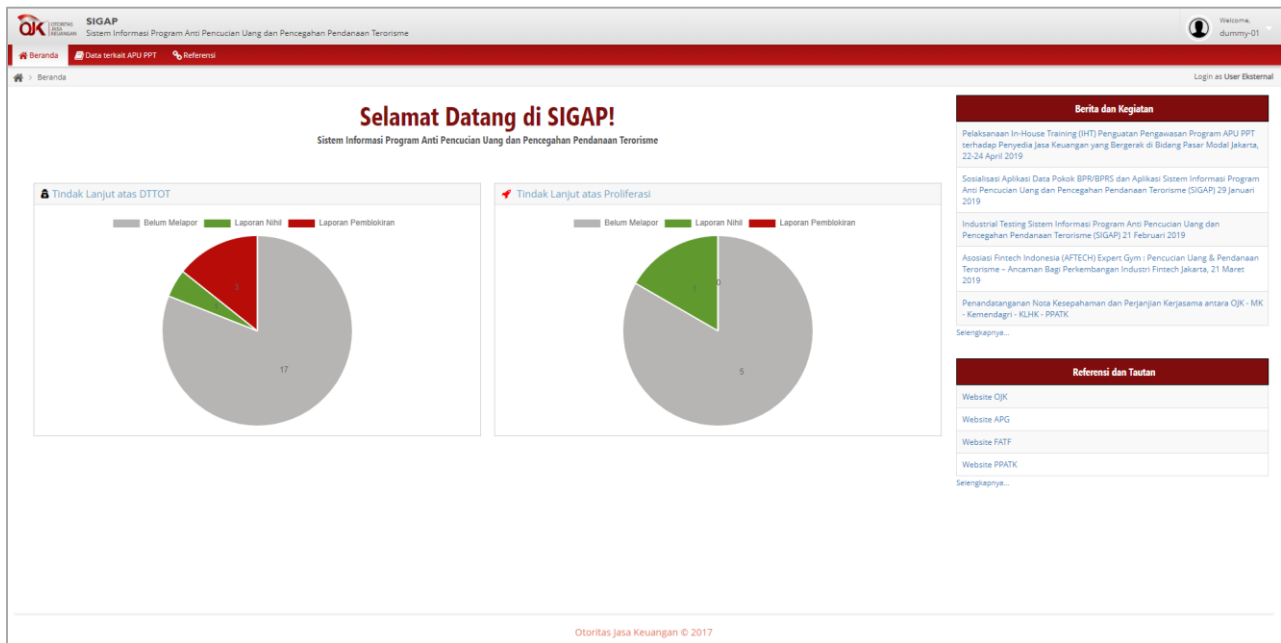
OJK OTORITAS JASA KEUANGAN

SIGAP
Sistem Informasi Program Anti Pencucian Uang dan Pencegahan Pendanaan Terorisme

Welcome,
dummy-01

Beranda | Data terkait APU PPT | Referensi

Beranda

Login as User Eksternal

Selamat Datang di SIGAP!

Sistem Informasi Program Anti Pencucian Uang dan Pencegahan Pendanaan Terorisme

Tindak Lanjut atas DTTOT

Belum Melapor | Laporan Nihil | Laporan Pemblokiran

3
17

Tindak Lanjut atas Proliferasi

Belum Melapor | Laporan Nihil | Laporan Pemblokiran

1
0
5

Berita dan Kegiatan

Pelaksanaan In-House Training (IHT) Penguatan Pengawasan Program APU PPT terhadap Penyedia Jasa Keuangan yang Bergerak di Bidang Pasar Modal Jakarta, 22-24 April 2019

Sosialisasi Aplikasi Data Pokok BPR/BPRS dan Aplikasi Sistem Informasi Program Anti Pencucian Uang dan Pencegahan Pendanaan Terorisme (SIGAP) 29 Januari 2019

Industrial Testing Sistem Informasi Program Anti Pencucian Uang dan Pencegahan Pendanaan Terorisme (SIGAP) 21 Februari 2019

Asosiasi Fintech Indonesia (AFTECH) Expert Gym : Pencucian Uang & Pendanaan Terorisme – Ancaman Bagi Perkembangan Industri Fintech Jakarta, 21 Maret 2019

Penandatanganan Nota Kesepahaman dan Perjanjian Kerjasama antara OJK - MK - Kemendagri - KLHK - PPATK

Selengkapnya...

Referensi dan Tautan

Website OJK

Website APG

Website FATF

Website PPATK

Selengkapnya...

Otoritas Jasa Keuangan © 2017